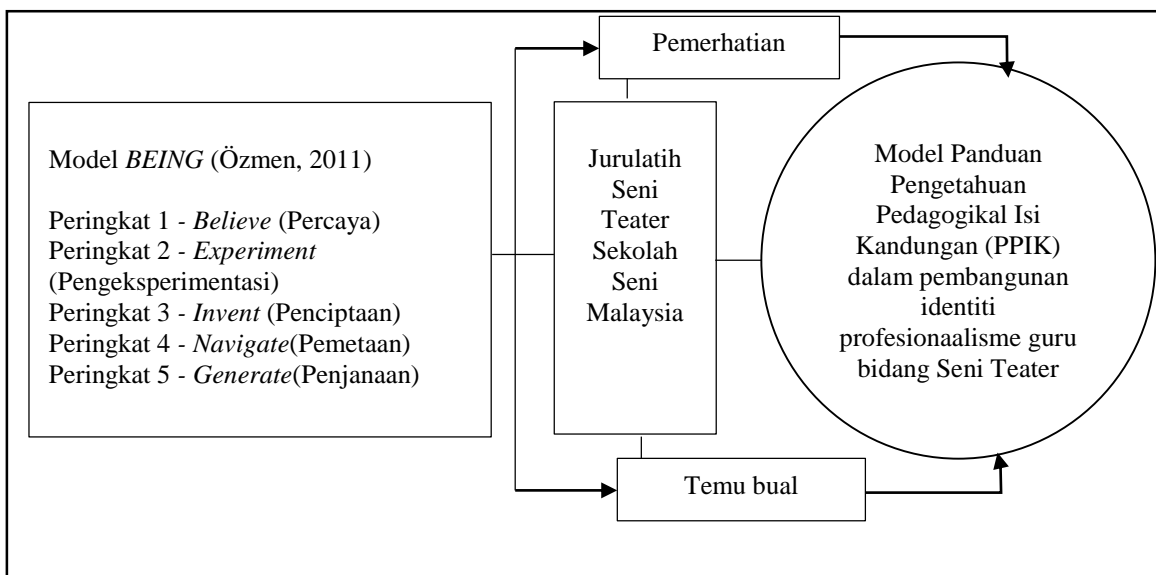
Model *BEING* (Özmen, 2011)

Peringkat 1 - *Believe* (Percaya)
Peringkat 2 - *Experiment* (Pengeksperimentasi)
Peringkat 3 - *Invent* (Penciptaan)
Peringkat 4 - *Navigate*(Pemetaan)
Peringkat 5 - *Generate*(Penjanaan)

Pemerhatian

Jurulatih Seni Teater Sekolah Seni Malaysia

Temu bual

Model Panduan Pengetahuan Pedagogikal Isi Kandungan (PPIK) dalam pembangunan identiti profesionaalisme guru bidang Seni Teater